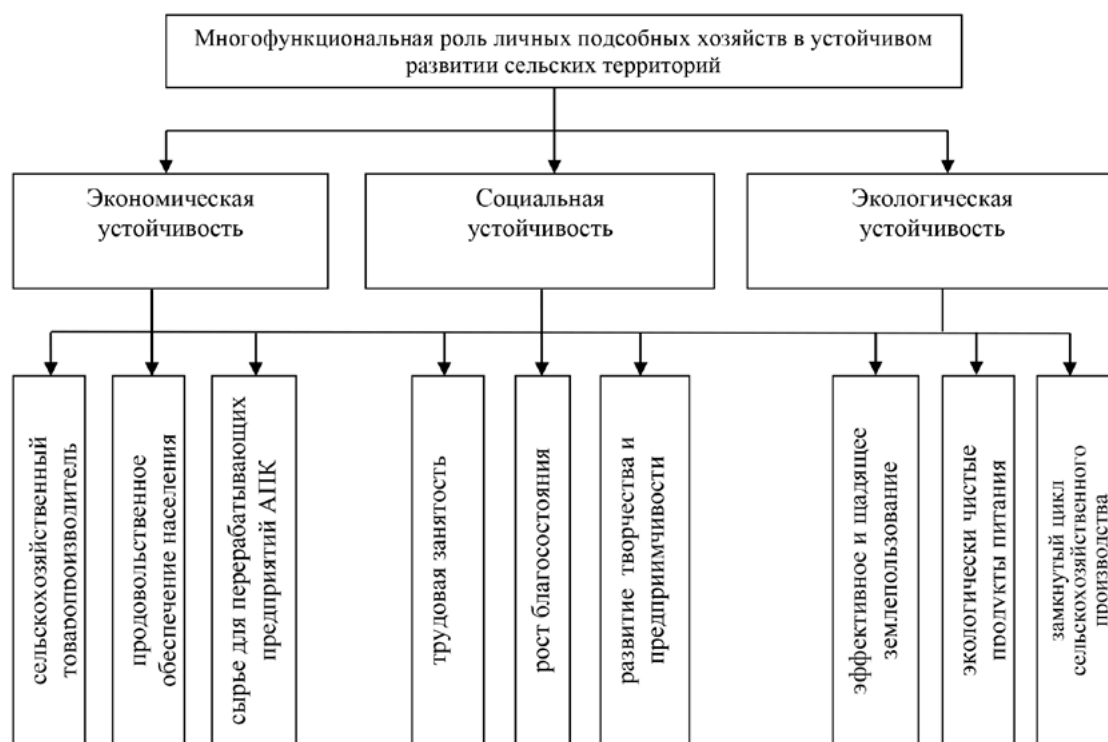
Многофункциональная роль личных подсобных хозяйств в устойчивом развитии сельских территорий

Экономическая устойчивость

Социальная устойчивость

Экологическая устойчивость

сельскохозяйственный товаропроизводитель

продовольственное обеспечение населения

сырье для перерабатывающих предприятий АПК

трудовая занятость

рост благосостояния

развитие творчества и предприимчивости

эффективное и щадящее землепользование

экологически чистые продукты питания

замкнутый цикл сельскохозяйственного производства